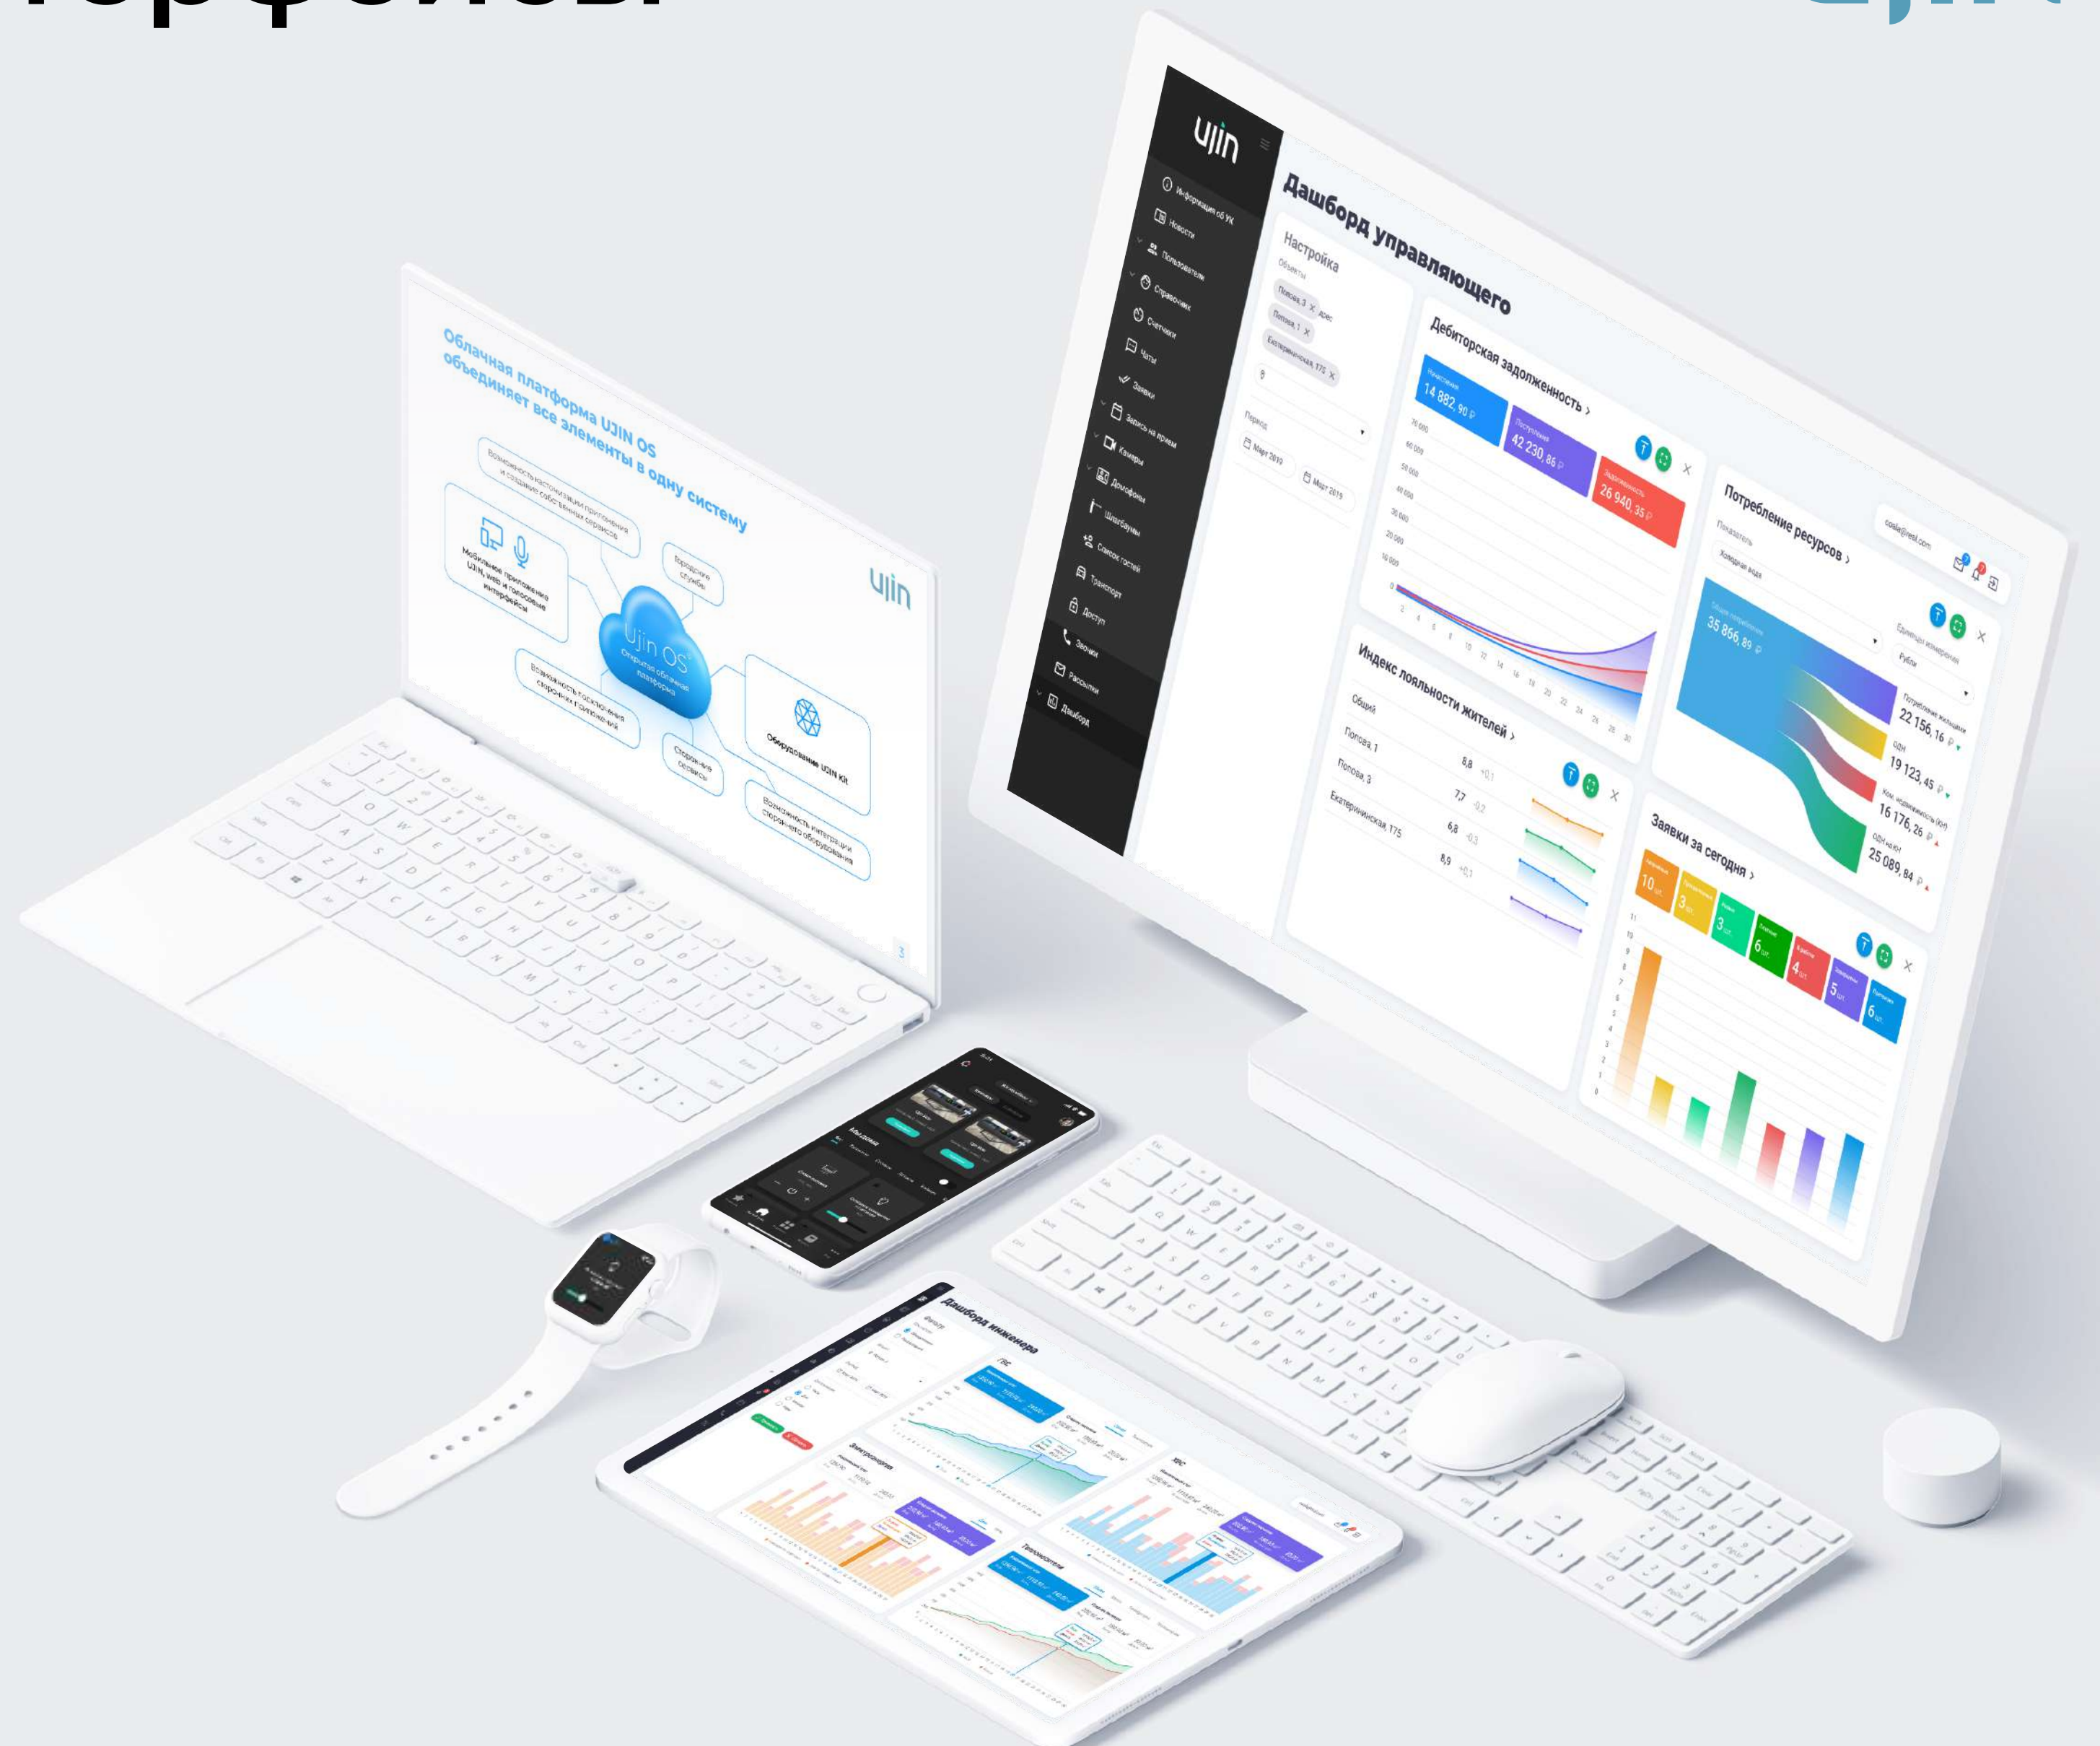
ujin

Информация об УК
Новости
Пользователи
Справочники
Счетчики
Чаты
Заявки
Запись на прием
Камеры
Домофоны
Шлагбаумы
Список гостей
Транспорт
Доступ
Звонки
Рассылки
Дашборд

Дашборд управляющего

Настройка
Объекты
Попова, 3
Попова, 1
Екатерининская, 175
Период
Март 2019
Март 2019

Дебиторская задолженность >
Начисления
14 882, 90 ₽
Поступления
42 230, 86 ₽
Задолженность
26 940, 35 ₽

Потребление ресурсов >
Показатель
Холодная вода
Общее потребление
35 866, 89 ₽
Единицы измерения
Рубли
Потребление жильцами
22 156, 16 ₽
ОДН
19 123, 45 ₽
16 176, 26 ₽
25 089, 84 ₽

Индекс лояльности жителей >
Общий
Попова, 1
Попова, 3
Екатерининская, 175
8,8 +0,1
7,7 -0,2
6,8 -0,3
8,9 +0,1

Заявки за сегодня >
10 шт.
3 шт.
3 шт.
6 шт.
4 шт.
5 шт.
6 шт.

Облачная платформа UJIN OS объединяет все элементы в одну систему
Возможность кастомизации приложения и создания собственных сервисов
Мобильное приложение UJIN, web и голосовые интерфейсы
Городские службы
Ujin OS
Открытая облачная платформа
Возможность подключения сторонних приложений
Сторонние сервисы
Оборудование UJIN Kit
Возможность интеграции стороннего оборудования
ujin
3

Мои дома

Дашборд инженера
ГВС
ХВС
Электроэнергия
Теплосчетчики